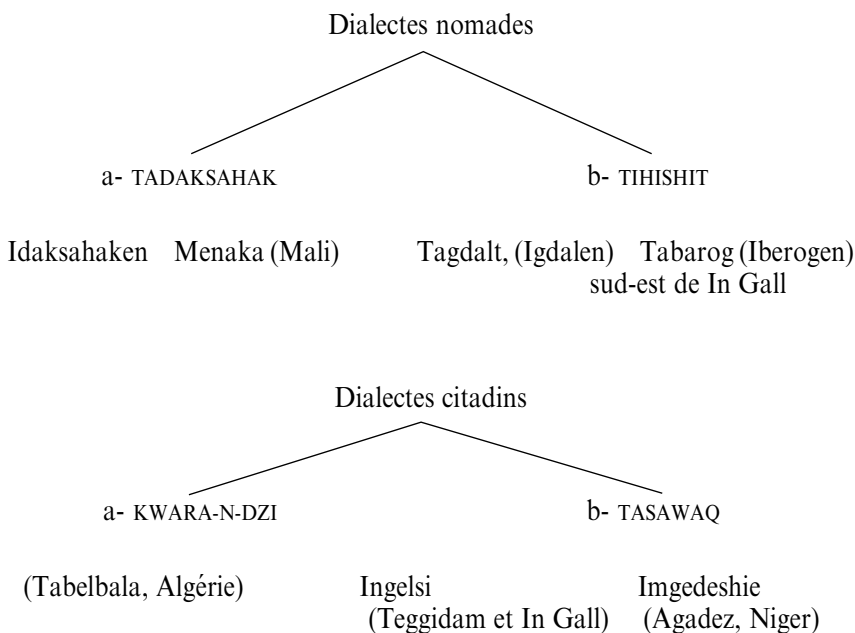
Dialectes nomades

a- TADAKSAHAK

b- TIHISHIT

Idaksahaken Menaka (Mali)

Tagdalt, (Igdalen) Tabarog (Iberogen) sud-est de In Gall

Dialectes citadins

a- KWARA-N-DZI

b- TASAWAQ

(Tabelbala, Algérie)

Ingelsi (Teggidam et In Gall)

Imgedeshie (Agadez, Niger)